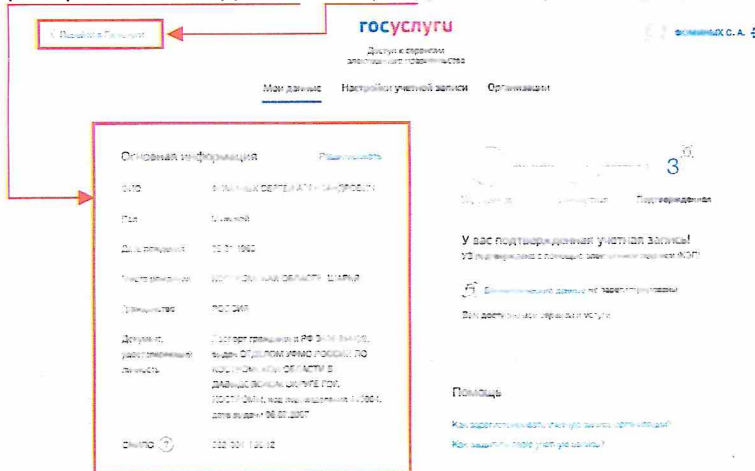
< Перейти к Госуслугам

госуслуги

Доступ к сервисам электронного правительства

ФОМИНЫХ С. А.

Мои данные   Настройки учетной записи   Организации

Основная информация   Редактировать

ФИО   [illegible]

Пол   Мужской

Дата рождения   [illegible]

Место рождения   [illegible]

Гражданство   РОССИЯ

Документ, удостоверяющий личность   Паспорт гражданина РФ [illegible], выдан ОТДЕЛОМ УФМС РОССИИ ПО КОСТРОМСКОЙ ОБЛАСТИ В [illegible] ОКРУГЕ ГОР. КОСТРОМЫ, код подразделения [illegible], дата выдачи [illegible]

СНИЛС   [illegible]

3

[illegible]   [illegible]   Подтвержденная

У вас подтвержденная учетная запись!

УЗ подтверждена с помощью электронной подписи (КЭП)

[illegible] данные не зарегистрированы

Вам доступны все сервисы и услуги

Помощь

Как зарегистрировать учетную запись организации?

Как защитить свою учетную запись?